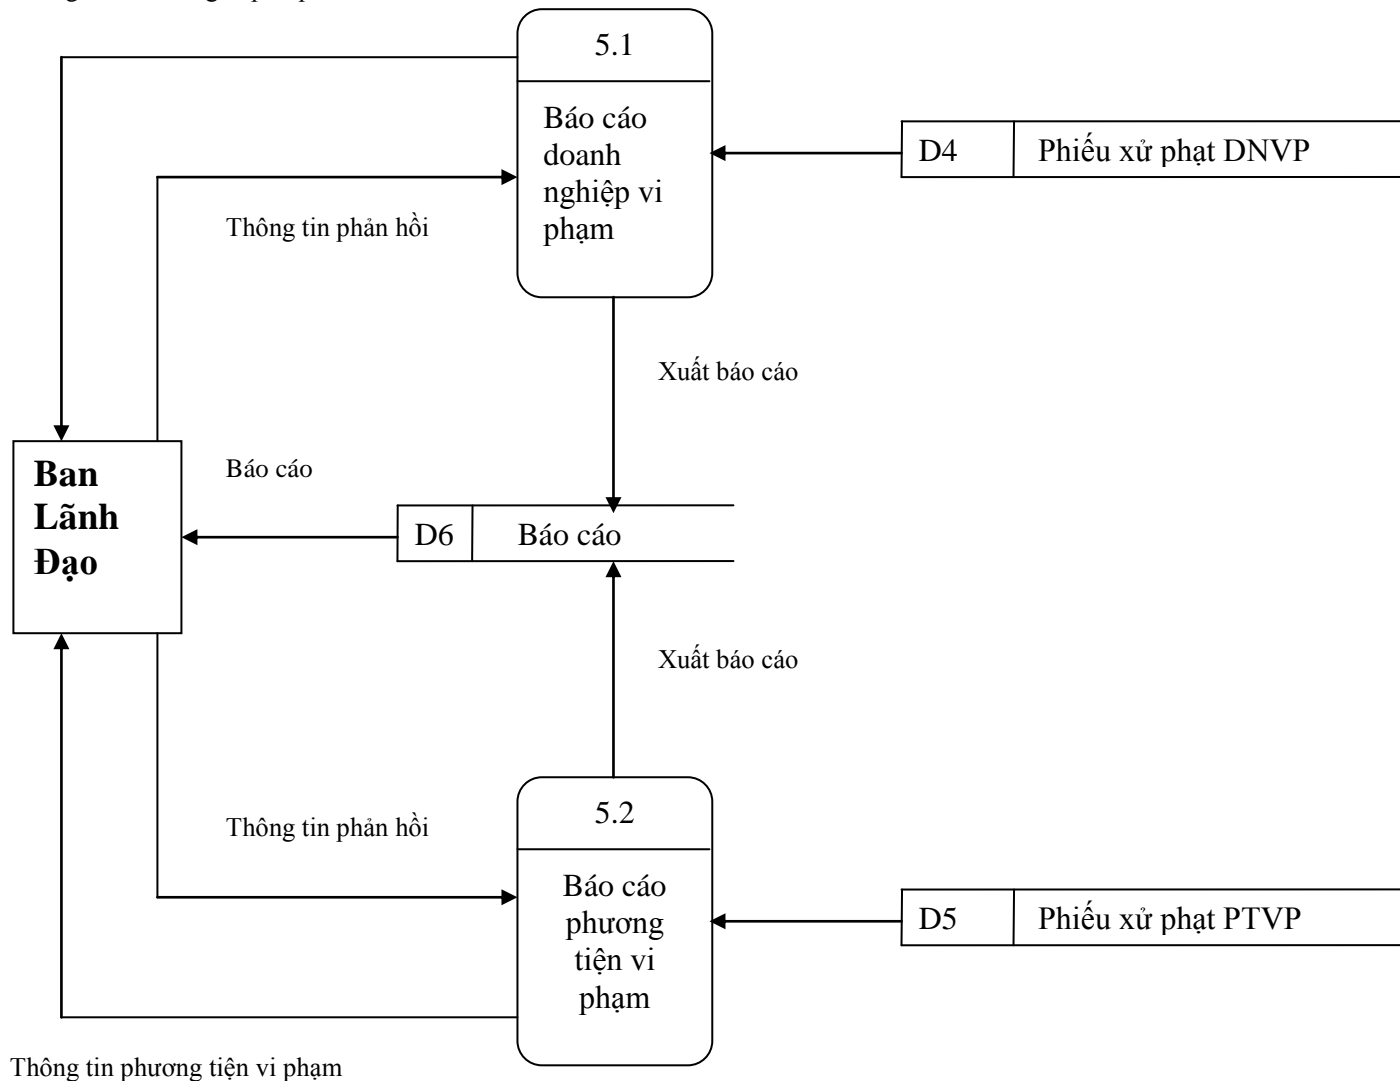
5.1

Báo cáo doanh nghiệp vi phạm

D4 | Phiếu xử phạt DNVP

Thông tin phản hồi

Xuất báo cáo

Ban Lãnh Đạo

Báo cáo

D6 | Báo cáo

Xuất báo cáo

Thông tin phản hồi

5.2

Báo cáo phương tiện vi phạm

D5 | Phiếu xử phạt PTVP

Thông tin phương tiện vi phạm